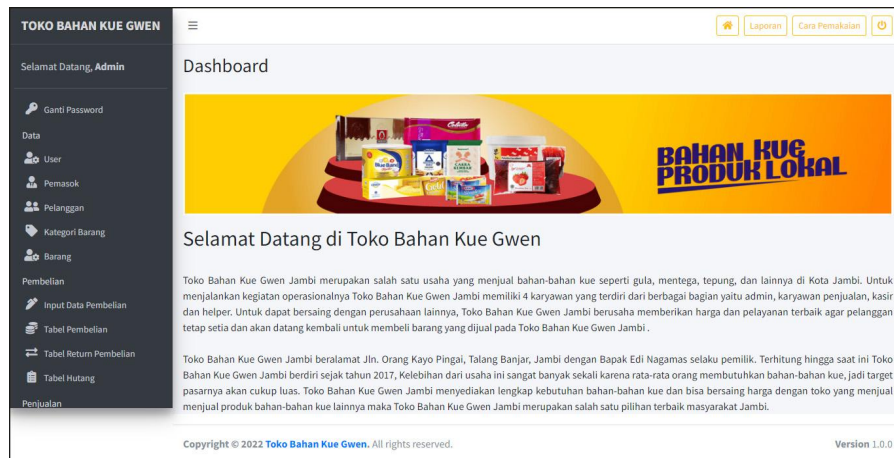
TOKO BAHAN KUE GWEN

Selamat Datang, **Admin**

Ganti Password

Data

User

Pemasok

Pelanggan

Kategori Barang

Barang

Pembelian

Input Data Pembelian

Tabel Pembelian

Tabel Return Pembelian

Tabel Hutang

Penjualan

≡

Laporan Cara Pemakaian

Dashboard

BAHAN KUE PRODUK LOKAL

Selamat Datang di Toko Bahan Kue Gwen

Toko Bahan Kue Gwen Jambi merupakan salah satu usaha yang menjual bahan-bahan kue seperti gula, mentega, tepung, dan lainnya di Kota Jambi. Untuk menjalankan kegiatan operasionalnya Toko Bahan Kue Gwen Jambi memiliki 4 karyawan yang terdiri dari berbagai bagian yaitu admin, karyawan penjualan, kasir dan helper. Untuk dapat bersaing dengan perusahaan lainnya, Toko Bahan Kue Gwen Jambi berusaha memberikan harga dan pelayanan terbaik agar pelanggan tetap setia dan akan datang kembali untuk membeli barang yang dijual pada Toko Bahan Kue Gwen Jambi .

Toko Bahan Kue Gwen Jambi beralamat Jln. Orang Kayo Pingai, Talang Banjar, Jambi dengan Bapak Edi Nagamas selaku pemilik. Terhitung hingga saat ini Toko Bahan Kue Gwen Jambi berdiri sejak tahun 2017, Kelebihan dari usaha ini sangat banyak sekali karena rata-rata orang membutuhkan bahan-bahan kue, jadi target pasarnya akan cukup luas. Toko Bahan Kue Gwen Jambi menyediakan lengkap kebutuhan bahan-bahan kue dan bisa bersaing harga dengan toko yang menjual menjual produk bahan-bahan kue lainnya maka Toko Bahan Kue Gwen Jambi merupakan salah satu pilihan terbaik masyarakat Jambi.

Copyright © 2022 Toko Bahan Kue Gwen. All rights reserved.

Version 1.0.0